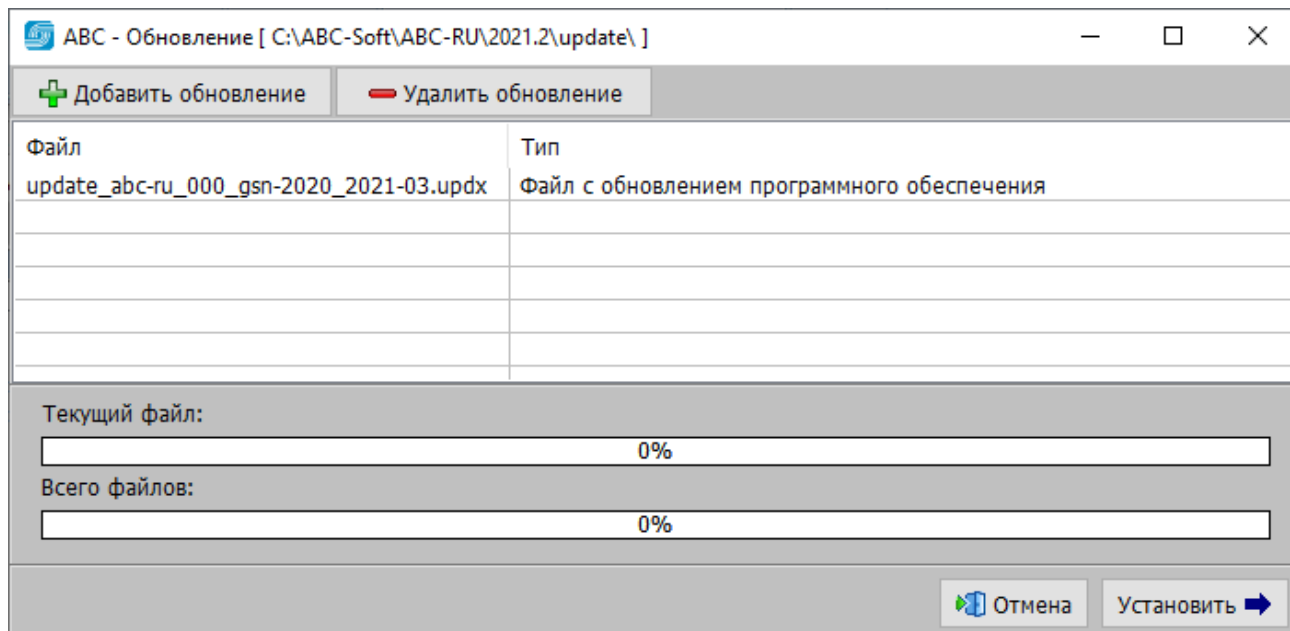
АВС - Обновление [ C:\ABC-Soft\ABC-RU\2021.2\update\ ]

Добавить обновление
Удалить обновление

| Файл | Тип |
|---|---|
| update_abc-ru_000_gsn-2020_2021-03.updx | Файл с обновлением программного обеспечения |

Текущий файл:
0%
Всего файлов:
0%

Отмена
Установить